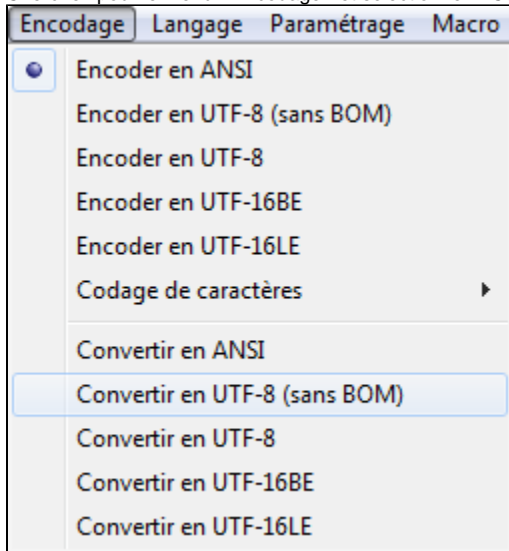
Encodage Langage Paramétrage Macro

Encoder en ANSI
Encoder en UTF-8 (sans BOM)
Encoder en UTF-8
Encoder en UTF-16BE
Encoder en UTF-16LE
Codage de caractères

Convertir en ANSI
Convertir en UTF-8 (sans BOM)
Convertir en UTF-8
Convertir en UTF-16BE
Convertir en UTF-16LE